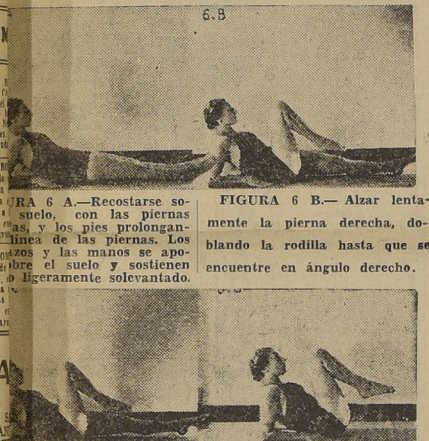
6.B

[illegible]RA 6 A.—Recostarse so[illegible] suelo, con las piernas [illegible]as, y los pies prolongan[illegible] línea de las piernas. Los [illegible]zos y las manos se apo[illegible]bre el suelo y sostienen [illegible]o ligeramente solevantado.

FIGURA 6 B.— Alzar lentamente la pierna derecha, doblando la rodilla hasta que se encuentre en ángulo derecho.